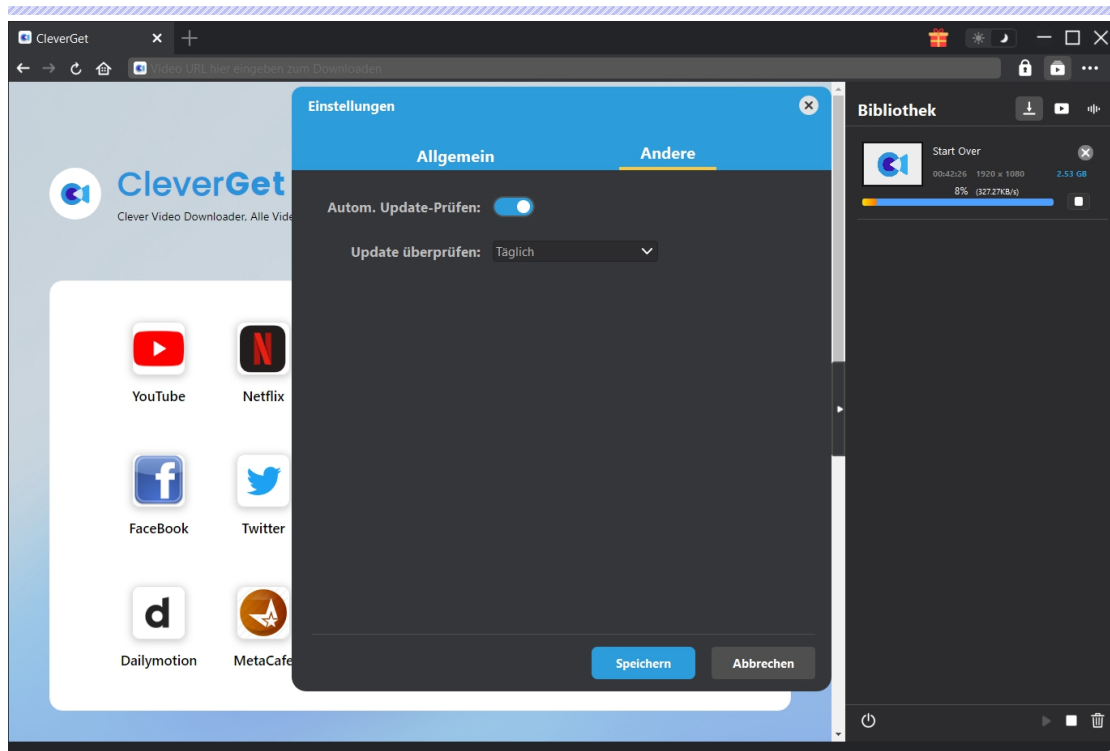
CleverGet

Video URL hier eingeben zum Downloaden

CleverGet
Clever Video Downloader, Alle Vide

YouTube
Netflix
FaceBook
Twitter
Dailymotion
MetaCafe

Einstellungen
Allgemein
Andere

Autom. Update-Prüfen:
Update überprüfen: Täglich

Speichern
Abbrechen

Bibliothek

Start Over
00:42:26 1920 x 1080 2.53 GB
8% (327.27KB/s)